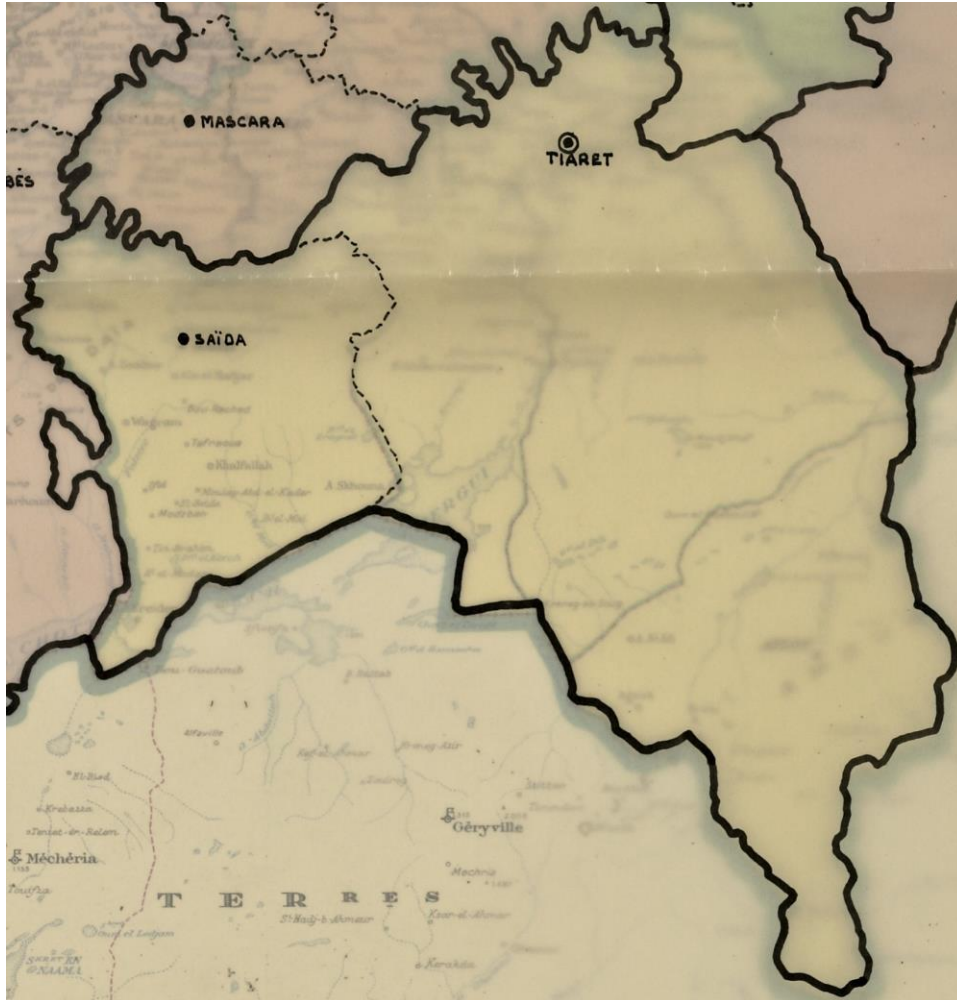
MASCARA

TIARET

BÈS

SAÏDA

Bou Rached

Tafraoua

Khalfallah

Moulay-Abd-el-Kader

A. Sikhouna

Modrissa

Géryville

Méchéria

Mechria

T E R R E S

St Hadj-b-Ahmeur

Ksar-el-Ahmeur

Krakda

Sfissifa

NAAMA

El Biod

Krabassa

Teniet-er-Refam

Toufna

Oued el Loufam

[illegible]